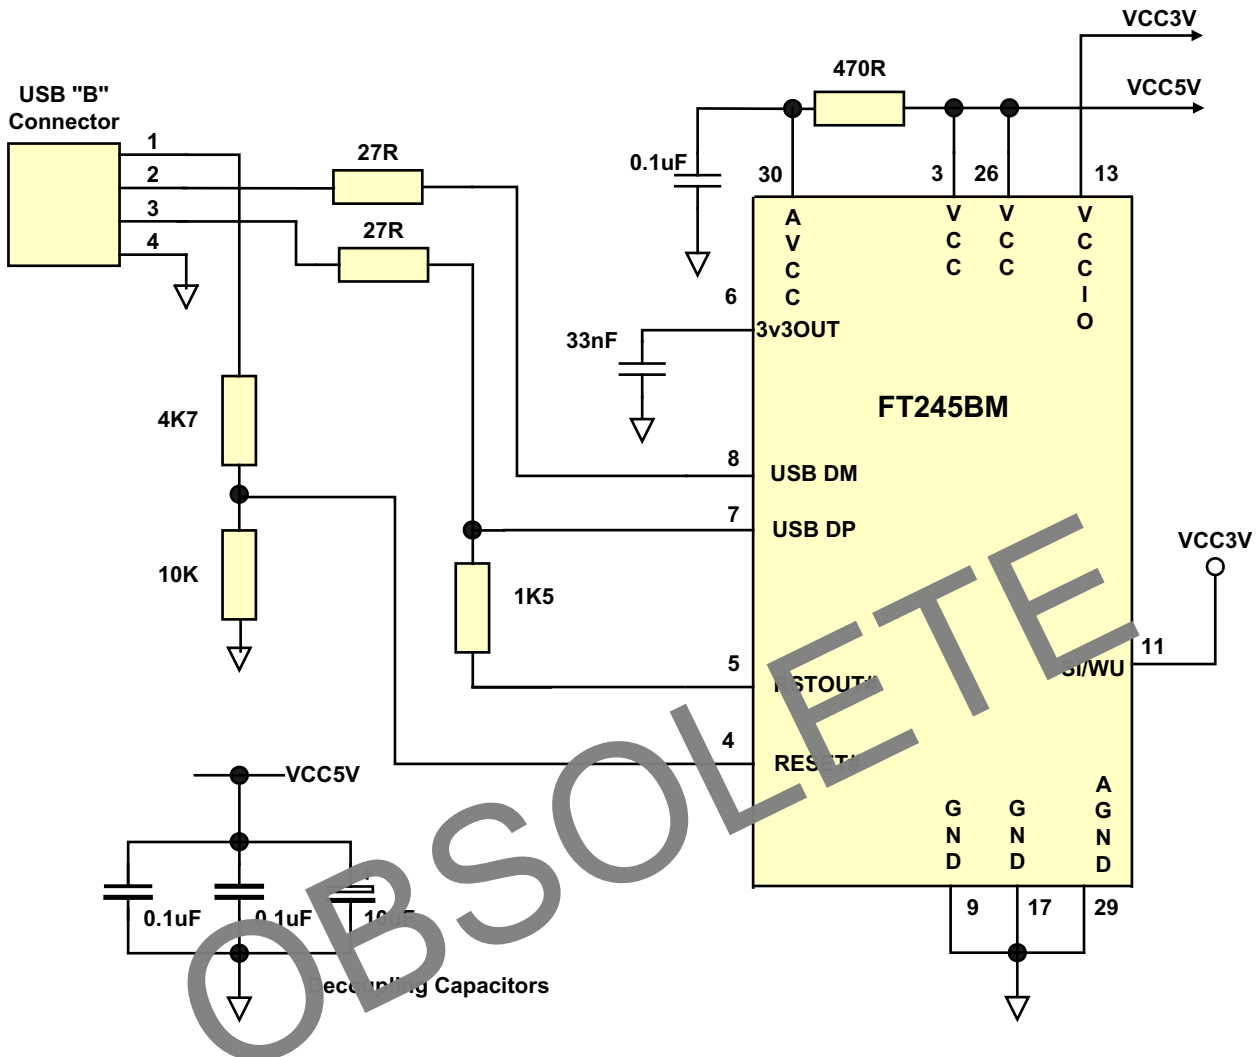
VCC3V
470R
VCC5V
USB "B" Connector
1
2
3
4
27R
27R
0.1uF
30
3
26
13
A V C C
V C C
V C C
V C C I O
6
3v3OUT
33nF
FT245BM
4K7
8
USB DM
7
USB DP
VCC3V
10K
1K5
11
5
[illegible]STOUT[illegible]
SI/WU
4
RES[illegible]
VCC5V
G N D
G N D
A G N D
0.1uF
0.1uF
10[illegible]
9
17
29
Dec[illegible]ing Capacitors
OBSOLETE